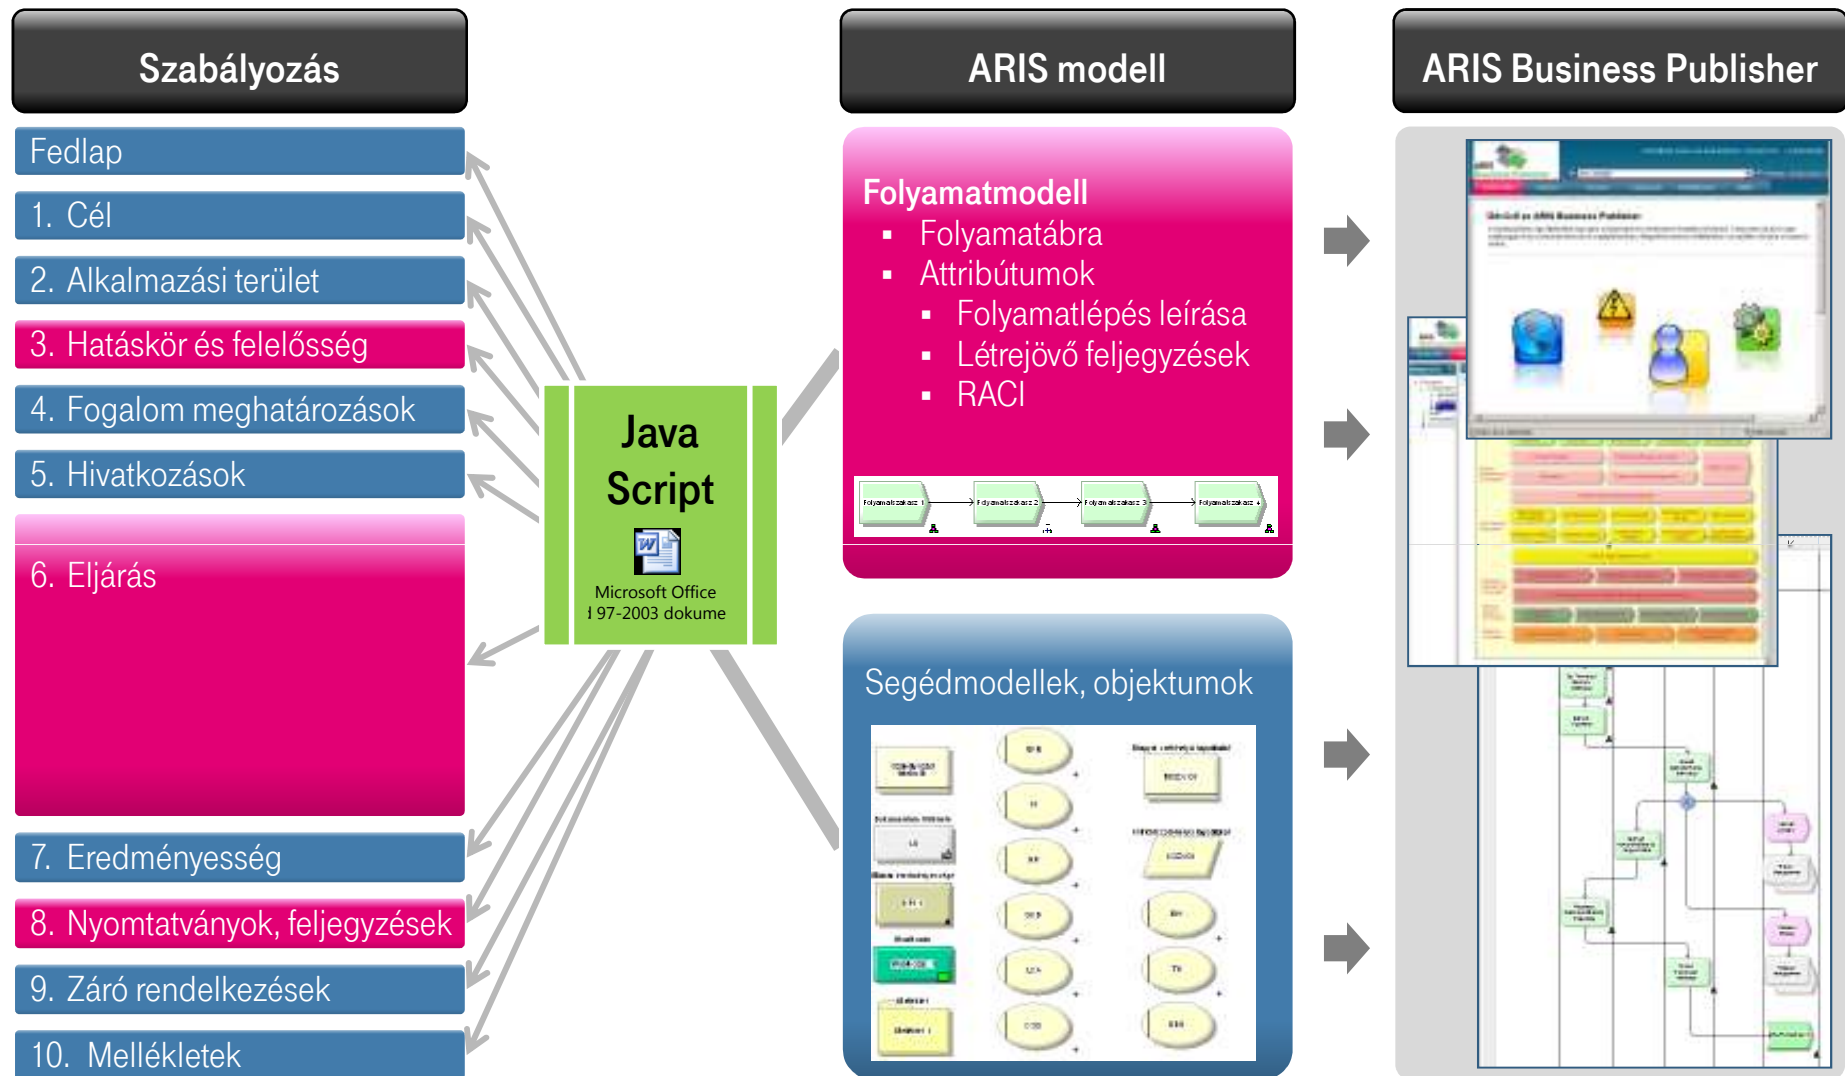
Szabályozás

ARIS modell

ARIS Business Publisher

Fedlap

1. Cél

2. Alkalmazási terület

3. Hatáskör és felelősség

4. Fogalom meghatározások

5. Hivatkozások

6. Eljárás

7. Eredményesség

8. Nyomtatványok, feljegyzések

9. Záró rendelkezések

10. Mellékletek

Java Script

Microsoft Office
97-2003 dokume

Folyamatmodell
- Folyamatábra
- Attribútumok
  - Folyamatlépés leírása
  - Létrejövő feljegyzések
  - RACI

Folyamatlépés 1 → Folyamatlépés 2 → Folyamatlépés 3 → Folyamatlépés 4

Segédmodellek, objektumok